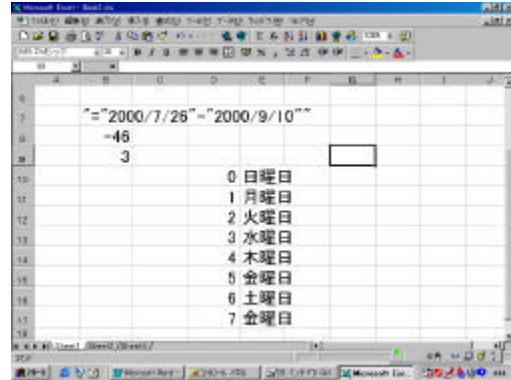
Microsoft Excel - Book1.xls

ファイル(F) 編集(E) 表示(V) 挿入(I) 書式(O) ツール(T) データ(D) ウィンドウ(W) ヘルプ(H)

| | A | B | C | D | E | F | G | H | I | J |
|---|---|---|---|---|---|---|---|---|---|---|
| 6 | | | | | | | | | | |
| 7 | | "="2000/7/26"-"2000/9/10"" | | | | | | | | |
| 8 | | -46 | | | | | | | | |
| 9 | | 3 | | | | | | | | |
| 10 | | | | 0 | 日曜日 | | | | | |
| 11 | | | | 1 | 月曜日 | | | | | |
| 12 | | | | 2 | 火曜日 | | | | | |
| 13 | | | | 3 | 水曜日 | | | | | |
| 14 | | | | 4 | 木曜日 | | | | | |
| 15 | | | | 5 | 金曜日 | | | | | |
| 16 | | | | 6 | 土曜日 | | | | | |
| 17 | | | | 7 | 金曜日 | | | | | |
| 18 | | | | | | | | | | |

Sheet1 / Sheet2 / Sheet3

スタート Microsoft Excel